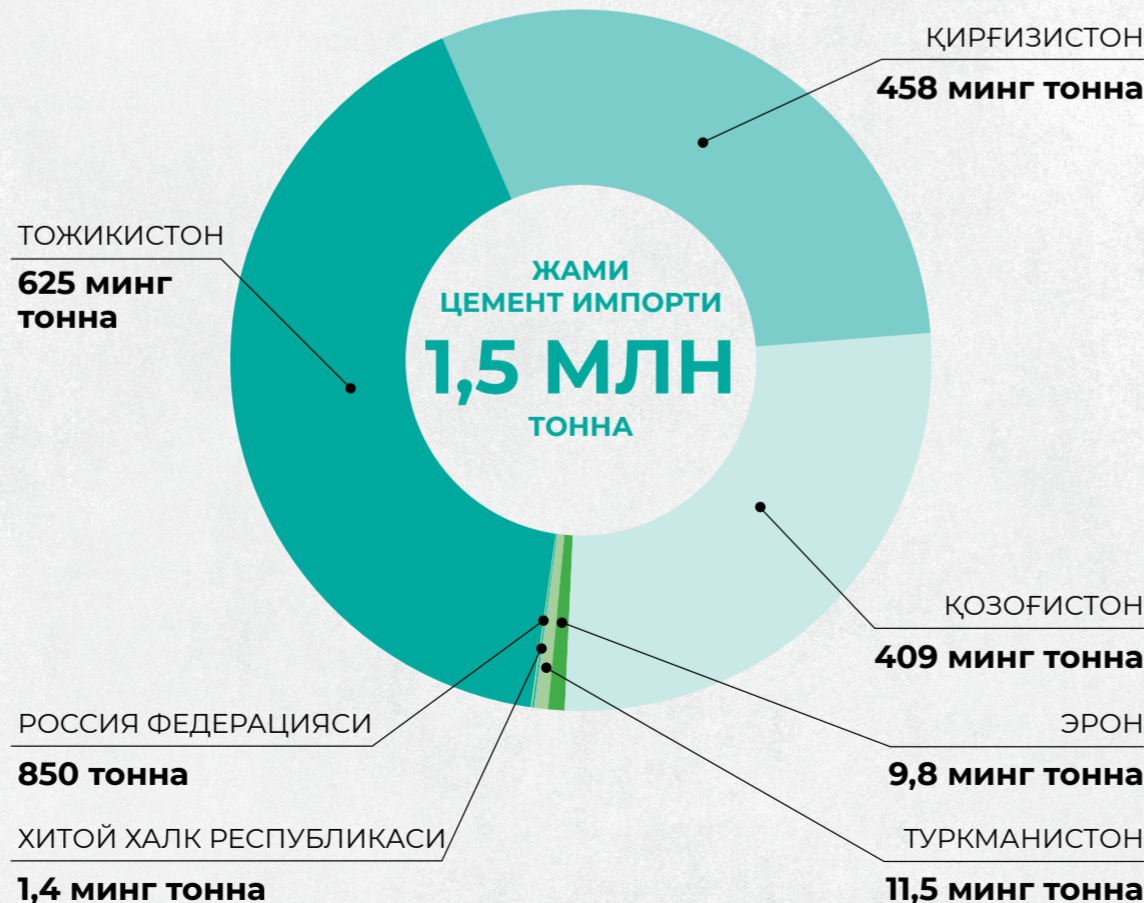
ҚИРҒИЗИСТОН
458 минг тонна

ТОЖИКИСТОН
625 минг тонна

ЖАМИ ЦЕМЕНТ ИМПОРТИ
1,5 МЛН
ТОННА

ҚОЗОҒИСТОН
409 минг тонна

РОССИЯ ФЕДЕРАЦИЯСИ
850 тонна

ЭРОН
9,8 минг тонна

ХИТОЙ ХАЛК РЕСПУБЛИКАСИ
1,4 минг тонна

ТУРКМАНИСТОН
11,5 минг тонна